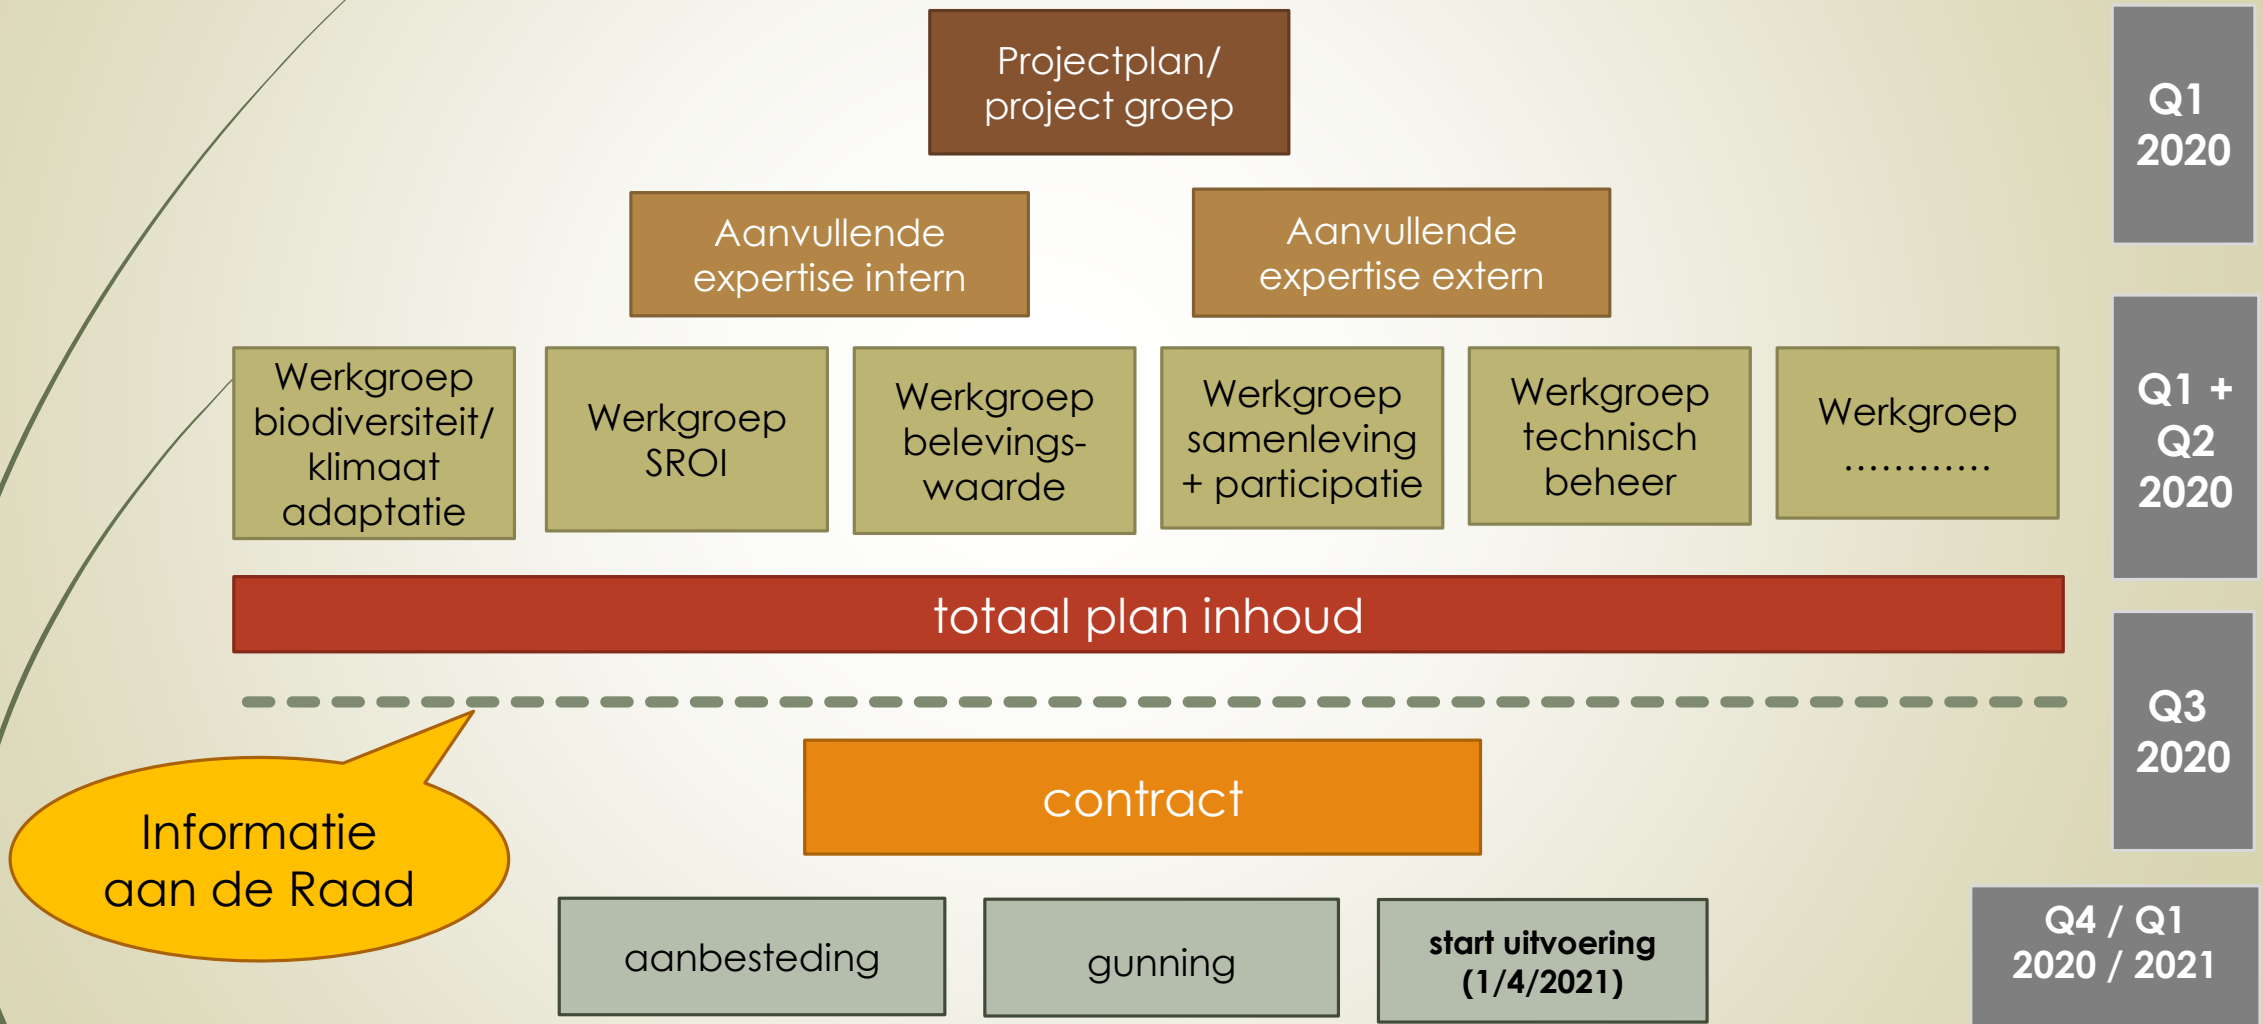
Projectplan/ project groep

Q1 2020

Aanvullende expertise intern

Aanvullende expertise extern

Werkgroep biodiversiteit/ klimaat adaptatie

Werkgroep SROI

Werkgroep belevings-waarde

Werkgroep samenleving + participatie

Werkgroep technisch beheer

Werkgroep …………

Q1 + Q2 2020

totaal plan inhoud

Q3 2020

Informatie aan de Raad

contract

aanbesteding

gunning

start uitvoering (1/4/2021)

Q4 / Q1 2020 / 2021